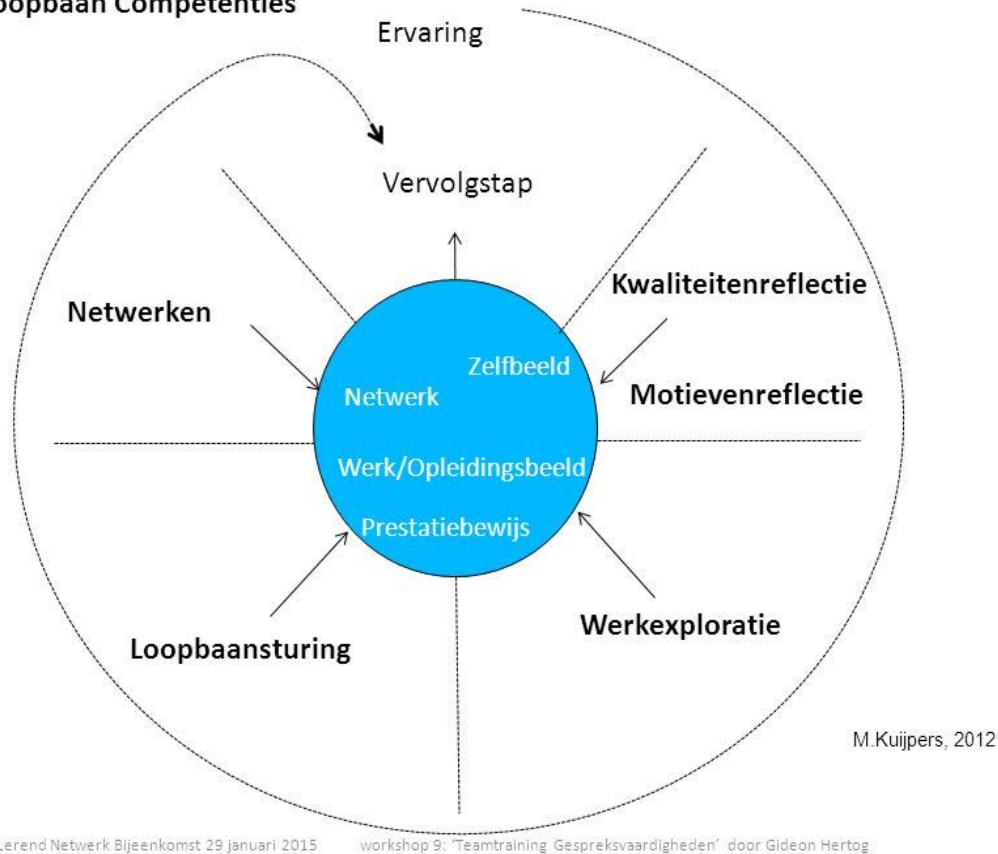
oopbaan Competenties

Ervaring

Vervolgstap

Netwerken

Kwaliteitenreflectie

Zelfbeeld

Netwerk

Motievenreflectie

Werk/Opleidingsbeeld

Prestatiebewijs

Werkexploratie

Loopbaansturing

M.Kuijpers, 2012

Lerend Netwerk Bijeenkomst 29 januari 2015 workshop 9: 'Teamtraining Gespreksvaardigheden' door Gideon Hertog